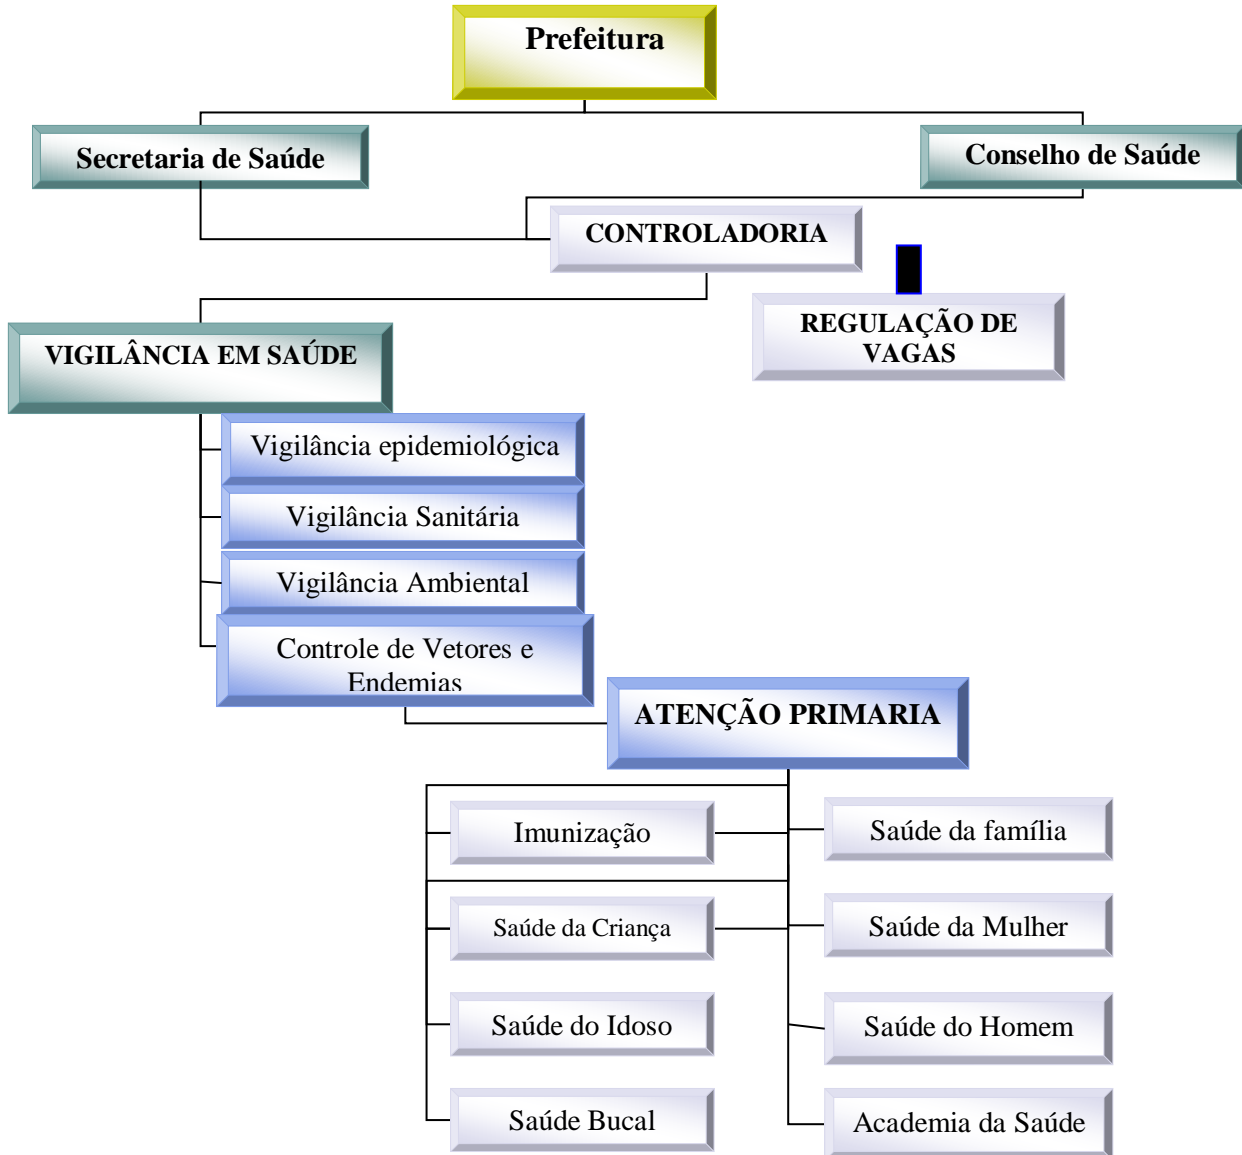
Prefeitura

Secretaria de Saúde

Conselho de Saúde

CONTROLADORIA

REGULAÇÃO DE VAGAS

VIGILÂNCIA EM SAÚDE

Vigilância epidemiológica

Vigilância Sanitária

Vigilância Ambiental

Controle de Vetores e Endemias

ATENÇÃO PRIMARIA

Imunização

Saúde da família

Saúde da Criança

Saúde da Mulher

Saúde do Idoso

Saúde do Homem

Saúde Bucal

Academia da Saúde